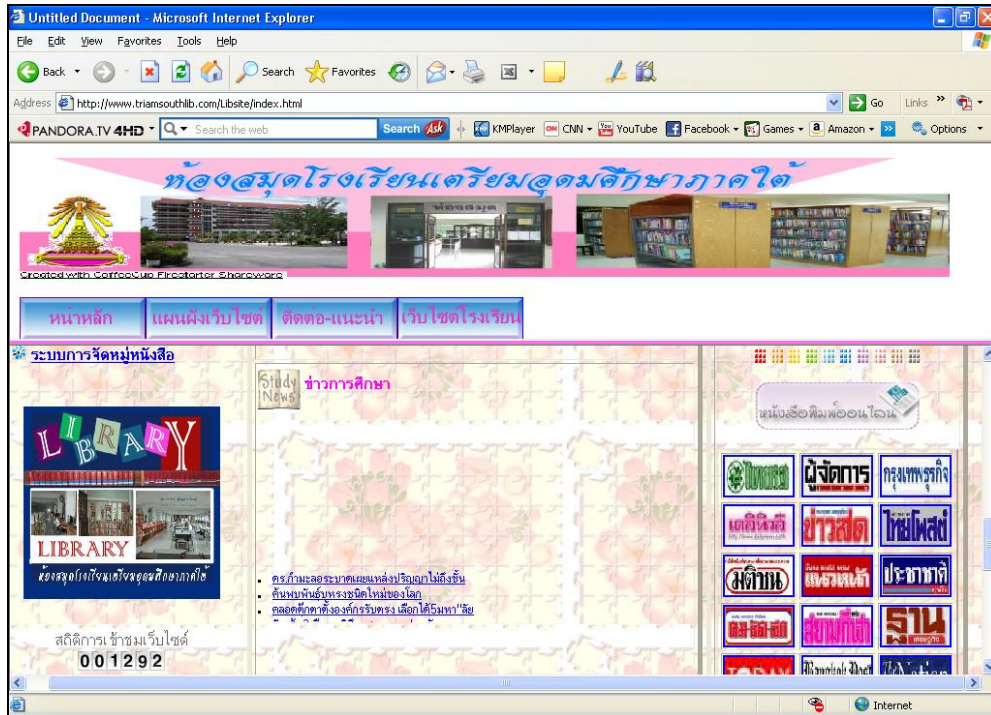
Untitled Document - Microsoft Internet Explorer

File Edit View Favorites Tools Help

Back Search Favorites

Address http://www.triamsouthlib.com/Libsite/index.html Go Links

PANDORA.TV 4HD Search the web Search Ask KMPlayer CNN YouTube Facebook Games Amazon Options

ห้องสมุดโรงเรียนเตรียมอุดมศึกษาภาคใต้

Created with CoffeeCup Firestarter Shareware

หน้าหลัก แผนผังเว็บไซต์ ติดตอ-แนะนำ เว็บไซต์โรงเรียน

ระบบการจัดหมู่หนังสือ

LIBRARY

LIBRARY

ห้องสมุดโรงเรียนเตรียมอุดมศึกษาภาคใต้

สถิติการเข้าชมเว็บไซต์

001292

Study News ข่าวการศึกษา

ดร.กำมะลอระบาดเผยแหล่งปริญญาไม่ถึงขั้น

ค้นพบพันธุ์บุหรงชนิดใหม่ของโลก

คลอดกึ๊กคาตั้งองค์กรรับตรง เลือกได้5มหา"ลัย

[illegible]

หนังสือพิมพ์ออนไลน์

ไทยรัฐ ผู้จัดการ กรุงเทพธุรกิจ

เดลินิวส์ ข่าวสด ไทยโพสต์

มติชน แนวหน้า ประชาชาติ

คม ชัด ลึก สยามกีฬา ฐาน

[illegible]

Internet